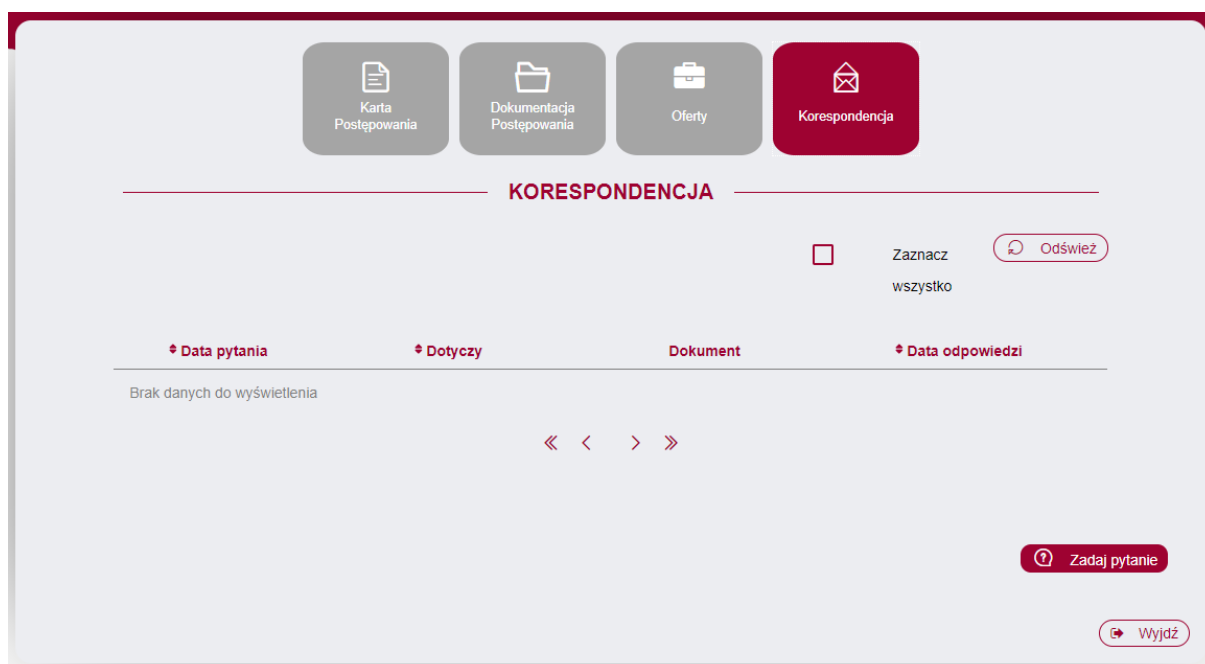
Karta Postępowania

Dokumentacja Postępowania

Oferty

Korespondencja

KORESPONDENCJA

Zaznacz wszystko

Odśwież

| Data pytania | Dotyczy | Dokument | Data odpowiedzi |
|---|---|---|---|

Brak danych do wyświetlenia

« ‹ › »

Zadaj pytanie

Wyjdź